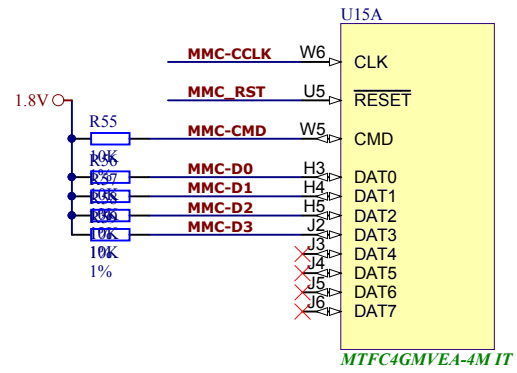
U15A

MMC-CCLK W6 CLK

MMC_RST U5 $\overline{\text{RESET}}$

1.8V

R55

MMC-CMD W5 CMD

10K R56 1%

MMC-D0 H3 DAT0

R57 10K 1%

MMC-D1 H4 DAT1

R58 10K 1%

MMC-D2 H5 DAT2

R59 10K 1%

MMC-D3 J2 DAT3

10K 1%

J3 DAT4

J4 DAT5

J5 DAT6

J6 DAT7

MTFC4GMVEA-4M IT